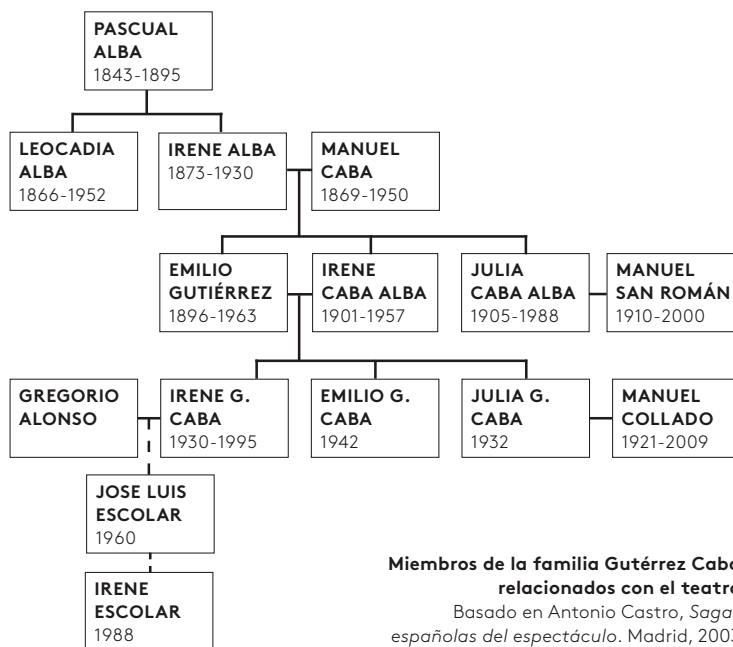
PASCUAL ALBA
1843-1895

LEOCADIA ALBA
1866-1952

IRENE ALBA
1873-1930

MANUEL CABA
1869-1950

EMILIO GUTIÉRREZ
1896-1963

IRENE CABA ALBA
1901-1957

JULIA CABA ALBA
1905-1988

MANUEL SAN ROMÁN
1910-2000

GREGORIO ALONSO

IRENE G. CABA
1930-1995

EMILIO G. CABA
1942

JULIA G. CABA
1932

MANUEL COLLADO
1921-2009

JOSE LUIS ESCOLAR
1960

IRENE ESCOLAR
1988

Miembros de la familia Gutérrez Caba relacionados con el teatro
Basado en Antonio Castro, *Saga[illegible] españolas del espectáculo*. Madrid, 200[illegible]